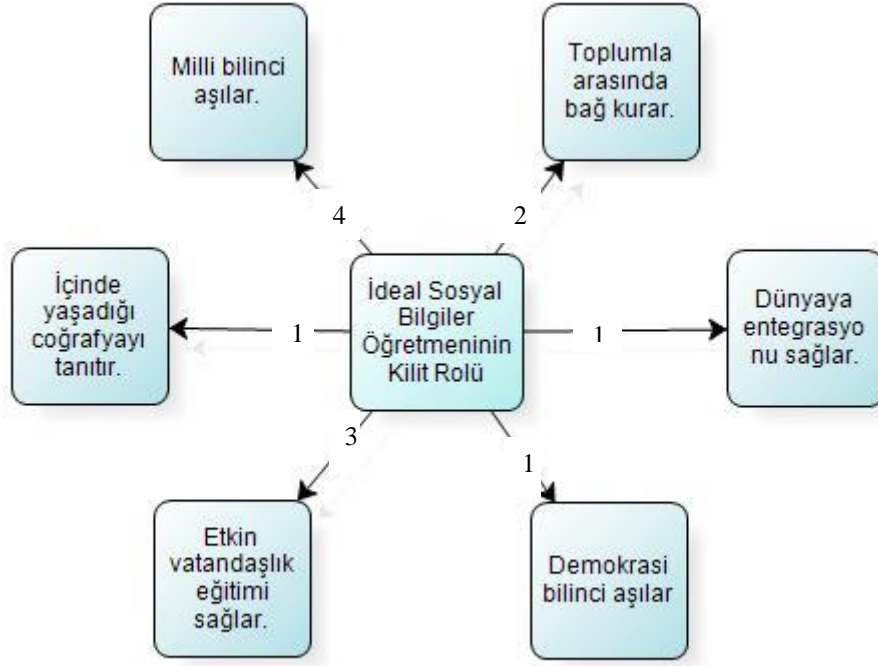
Milli bilinci aşılar.

Toplumla arasında bağ kurar.

4

2

İçinde yaşadığı coğrafyayı tanıtır.

1

İdeal Sosyal Bilgiler Öğretmeninin Kilit Rolü

1

Dünyaya entegrasyonu sağlar.

3

1

Etkin vatandaşlık eğitimi sağlar.

Demokrasi bilinci aşılar